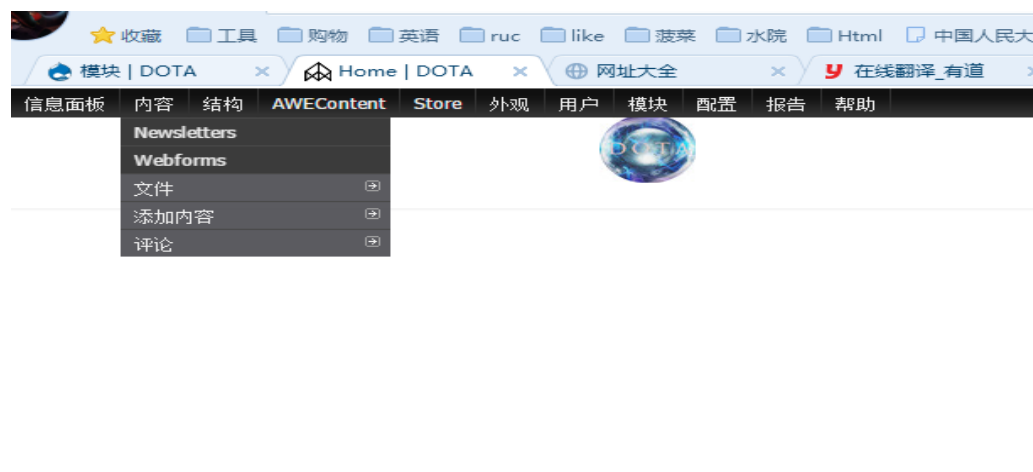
收藏 工具 购物 英语 ruc like 菠菜 水院 Html 中国人民大

模块 | DOTA × Home | DOTA × 网址大全 × 在线翻译_有道 ×

信息面板 内容 结构 AWEContent Store 外观 用户 模块 配置 报告 帮助

Newsletters
Webforms
文件
添加内容
评论

DOTA